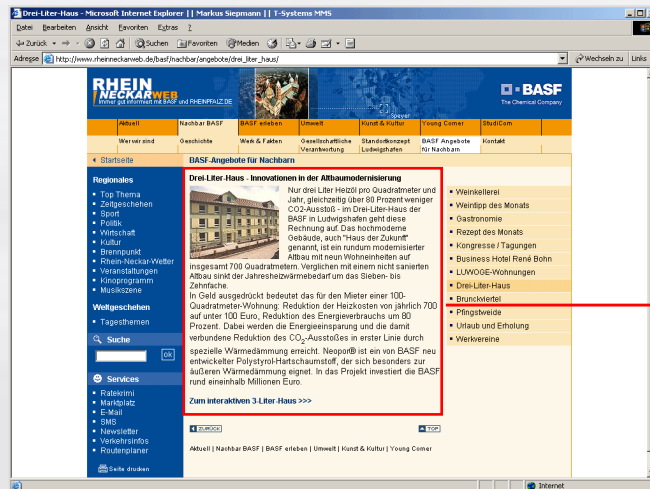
Drei-Liter-Haus - Microsoft Internet Explorer || Markus Siepmann || T-Systems MMS

Datei Bearbeiten Ansicht Favoriten Extras ?

Zurück Suchen Favoriten Medien

Adresse http://www.rheinneckarweb.de/basf/nachbar/angebote/drei_liter_haus/ Wechseln zu Links

RHEIN NECKARWEB
Immer gut informiert mit BASF und RHEINPFALZ.DE

Speyer

BASF The Chemical Company

Aktuell | Nachbar BASF | BASF erleben | Umwelt | Kunst & Kultur | Young Corner | StudiCom

Wer wir sind | Geschichte | Werk & Fakten | Gesellschaftliche Verantwortung | Standortkonzept Ludwigshafen | BASF Angebote für Nachbarn | Kontakt

Startseite

BASF-Angebote für Nachbarn

Regionales
Top Thema
Zeitgeschehen
Sport
Politik
Wirtschaft
Kultur
Brennpunkt
Rhein-Neckar-Wetter
Veranstaltungen
Kinoprogramm
Musikszene

Weltgeschehen
Tagesthemen

Suche
ok

Services
Ratekrimi
Marktplatz
E-Mail
SMS
Newsletter
Verkehrsinfos
Routenplaner

Seite drucken

Drei-Liter-Haus - Innovationen in der Altbaumodernisierung

Nur drei Liter Heizöl pro Quadratmeter und Jahr, gleichzeitig über 80 Prozent weniger CO2-Ausstoß - im Drei-Liter-Haus der BASF in Ludwigshafen geht diese Rechnung auf. Das hochmoderne Gebäude, auch "Haus der Zukunft" genannt, ist ein rundum modernisierter Altbau mit neun Wohneinheiten auf insgesamt 700 Quadratmetern. Verglichen mit einem nicht sanierten Altbau sinkt der Jahresheizwärmebedarf um das Sieben- bis Zehnfache.
In Geld ausgedrückt bedeutet das für den Mieter einer 100-Quadratmeter-Wohnung: Reduktion der Heizkosten von jährlich 700 auf unter 100 Euro, Reduktion des Energieverbrauchs um 80 Prozent. Dabei werden die Energieeinsparung und die damit verbundene Reduktion des $CO_2$-Ausstoßes in erster Linie durch spezielle Wärmedämmung erreicht. Neopor® ist ein von BASF neu entwickelter Polystyrol-Hartschaumstoff, der sich besonders zur äußeren Wärmedämmung eignet. In das Projekt investiert die BASF rund eineinhalb Millionen Euro.

Zum interaktiven 3-Liter-Haus >>>

Weinkellerei
Weintipp des Monats
Gastronomie
Rezept des Monats
Kongresse / Tagungen
Business Hotel René Bohn
LUWOGE-Wohnungen
Drei-Liter-Haus
Brunckviertel
Pfingstweide
Urlaub und Erholung
Werkvereine

ZURÜCK | TOP

Aktuell | Nachbar BASF | BASF erleben | Umwelt | Kunst & Kultur | Young Corner

Internet